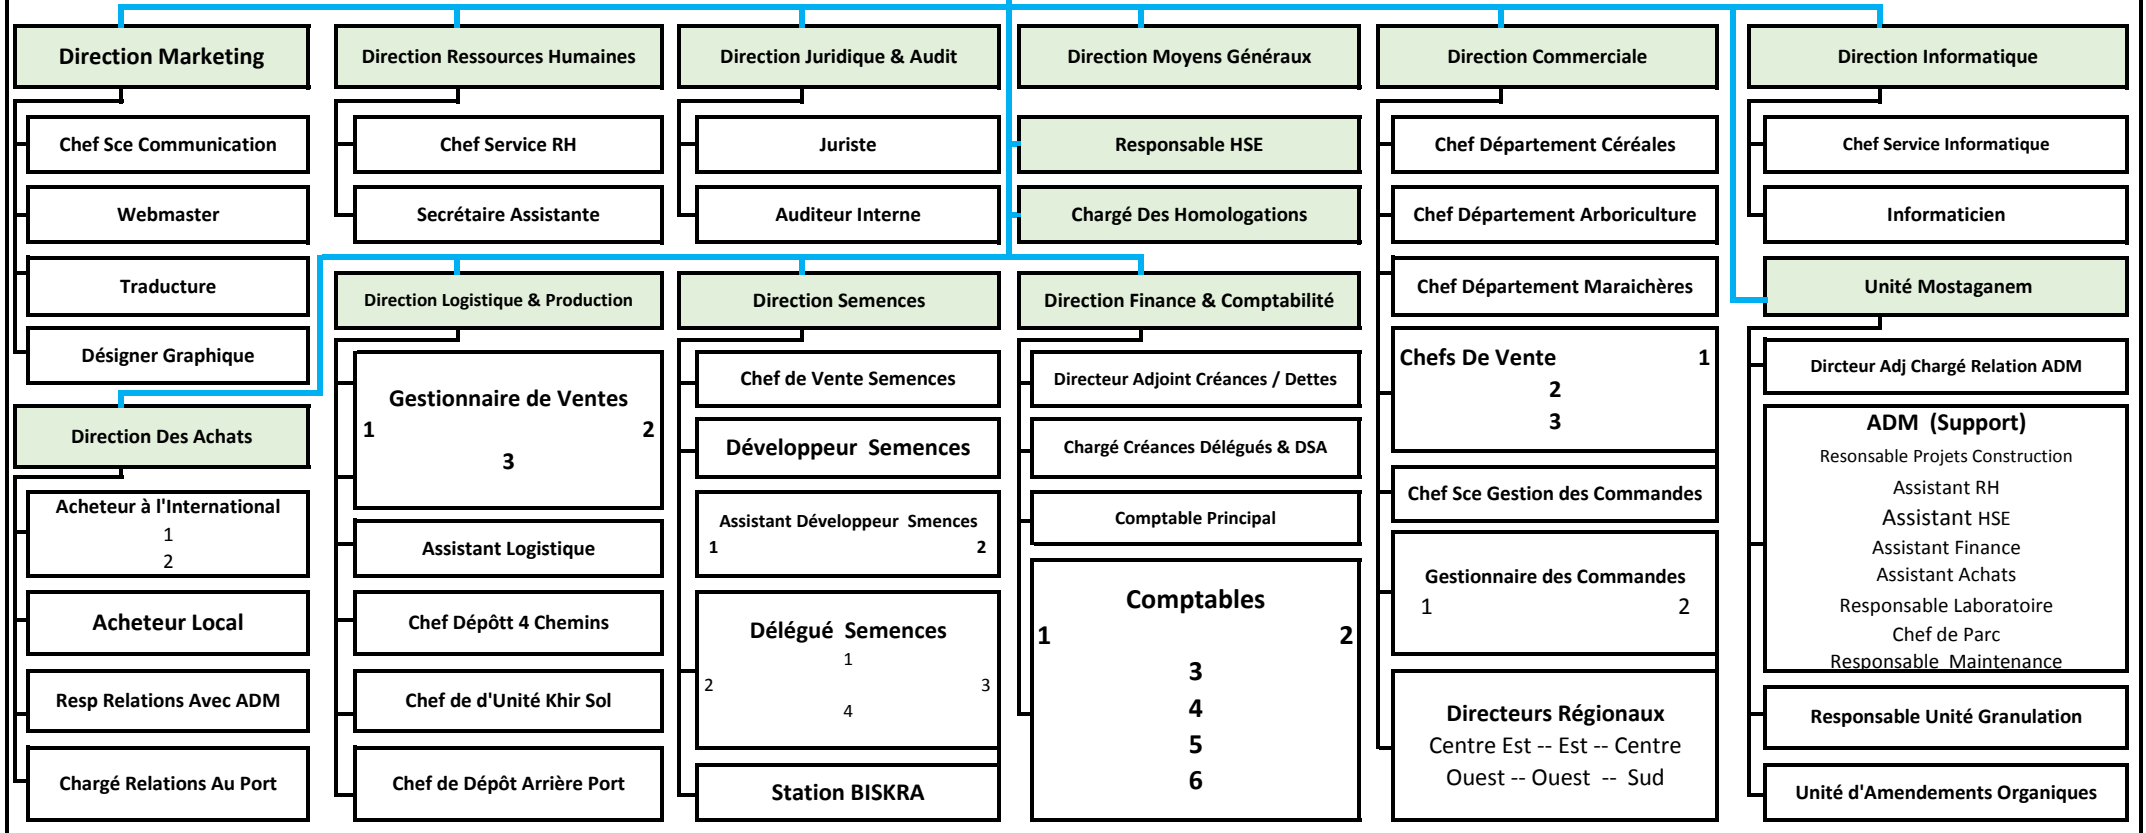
Direction Marketing

Chef Sce Communication

Webmaster

Traducture

Désigner Graphique

Direction Des Achats

Acheteur à l'International
1
2

Acheteur Local

Resp Relations Avec ADM

Chargé Relations Au Port

Direction Ressources Humaines

Chef Service RH

Secrétaire Assistante

Direction Logistique & Production

Gestionnaire de Ventes
1 2
3

Assistant Logistique

Chef Dépôtt 4 Chemins

Chef de d'Unité Khir Sol

Chef de Dépôt Arrière Port

Direction Juridique & Audit

Juriste

Auditeur Interne

Direction Semences

Chef de Vente Semences

Développeur Semences

Assistant Développeur Smences
1 2

Délégué Semences
1
2 3
4

Station BISKRA

Direction Moyens Généraux

Responsable HSE

Chargé Des Homologations

Direction Finance & Comptabilité

Directeur Adjoint Créances / Dettes

Chargé Créances Délégués & DSA

Comptable Principal

Comptables
1 2
3
4
5
6

Direction Commerciale

Chef Département Céréales

Chef Département Arboriculture

Chef Département Maraichères

Chefs De Vente 1
2
3

Chef Sce Gestion des Commandes

Gestionnaire des Commandes
1 2

Directeurs Régionaux
Centre Est -- Est -- Centre
Ouest -- Ouest -- Sud

Direction Informatique

Chef Service Informatique

Informaticien

Unité Mostaganem

Dircteur Adj Chargé Relation ADM

ADM (Support)
Resonsable Projets Construction
Assistant RH
Assistant HSE
Assistant Finance
Assistant Achats
Responsable Laboratoire
Chef de Parc
Responsable Maintenance

Responsable Unité Granulation

Unité d'Amendements Organiques